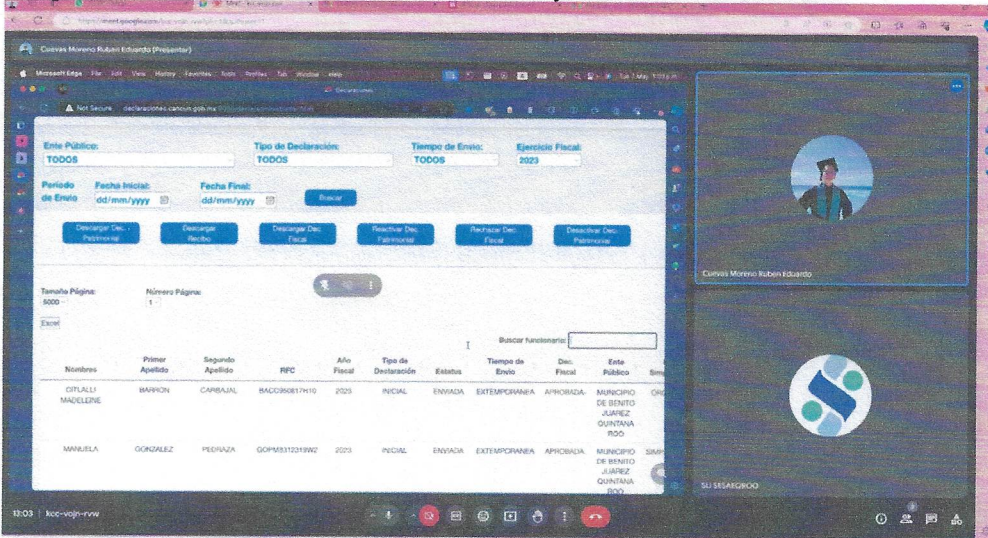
Cuevas Moreno Rubén Eduardo (Presenter)

Microsoft Edge File Edit View History Favorites Tools Profiles Tab Window Help

Not Secure declaraciones.cancun.gob.mx

Ente Público: TODOS

Tipo de Declaración: TODOS

Tiempo de Envío: TODOS

Ejercicio Fiscal: 2023

Periodo de Envío

Fecha Inicial: dd/mm/yyyy

Fecha Final: dd/mm/yyyy

Buscar

Descargar Dec. Patrimonial

Descargar Recibo

Descargar Dec. Fiscal

Reactivar Dec. Patrimonial

Rechazar Dec. Fiscal

Desactivar Dec. Patrimonial

Tamaño Página: 5000

Número Página: 1

Excel

Buscar funcionario:

| Nombres | Primer Apellido | Segundo Apellido | RFC | Año Fiscal | Tipo de Declaración | Estatus | Tiempo de Envío | Dec. Fiscal | Ente Público | Sim |
|---|---|---|---|---|---|---|---|---|---|---|
| CITLALLI MADELEINE | BARRON | CARBAJAL | BACC950817H10 | 2023 | INICIAL | ENVIADA | EXTEMPORANEA | APROBADA | MUNICIPIO DE BENITO JUAREZ QUINTANA ROO | ORI |
| MANUELA | GONZALEZ | PEDRAZA | GOPM8312319W2 | 2023 | INICIAL | ENVIADA | EXTEMPORANEA | APROBADA | MUNICIPIO DE BENITO JUAREZ QUINTANA ROO | SIMI |

Cuevas Moreno Rubén Eduardo

SLI SESAEQROO

13:03 | kcc-vojn-rvw